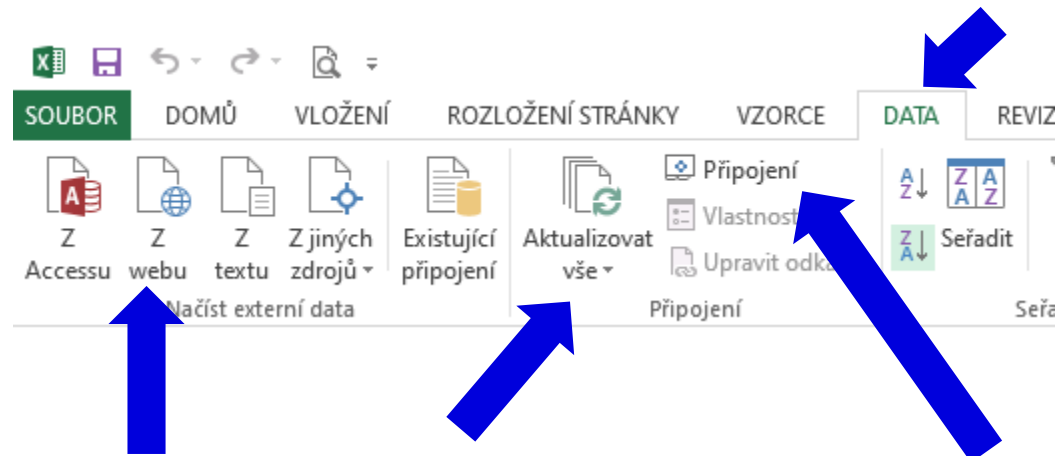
SOUBOR DOMŮ VLOŽENÍ ROZLOŽENÍ STRÁNKY VZORCE DATA REVIZ

Z Accessu
Z webu
Z textu
Z jiných zdrojů
Existující připojení
Načíst externí data

Aktualizovat vše
Připojení
Vlastnost
Upravit odka
Připojení

Seřadit
Seřa